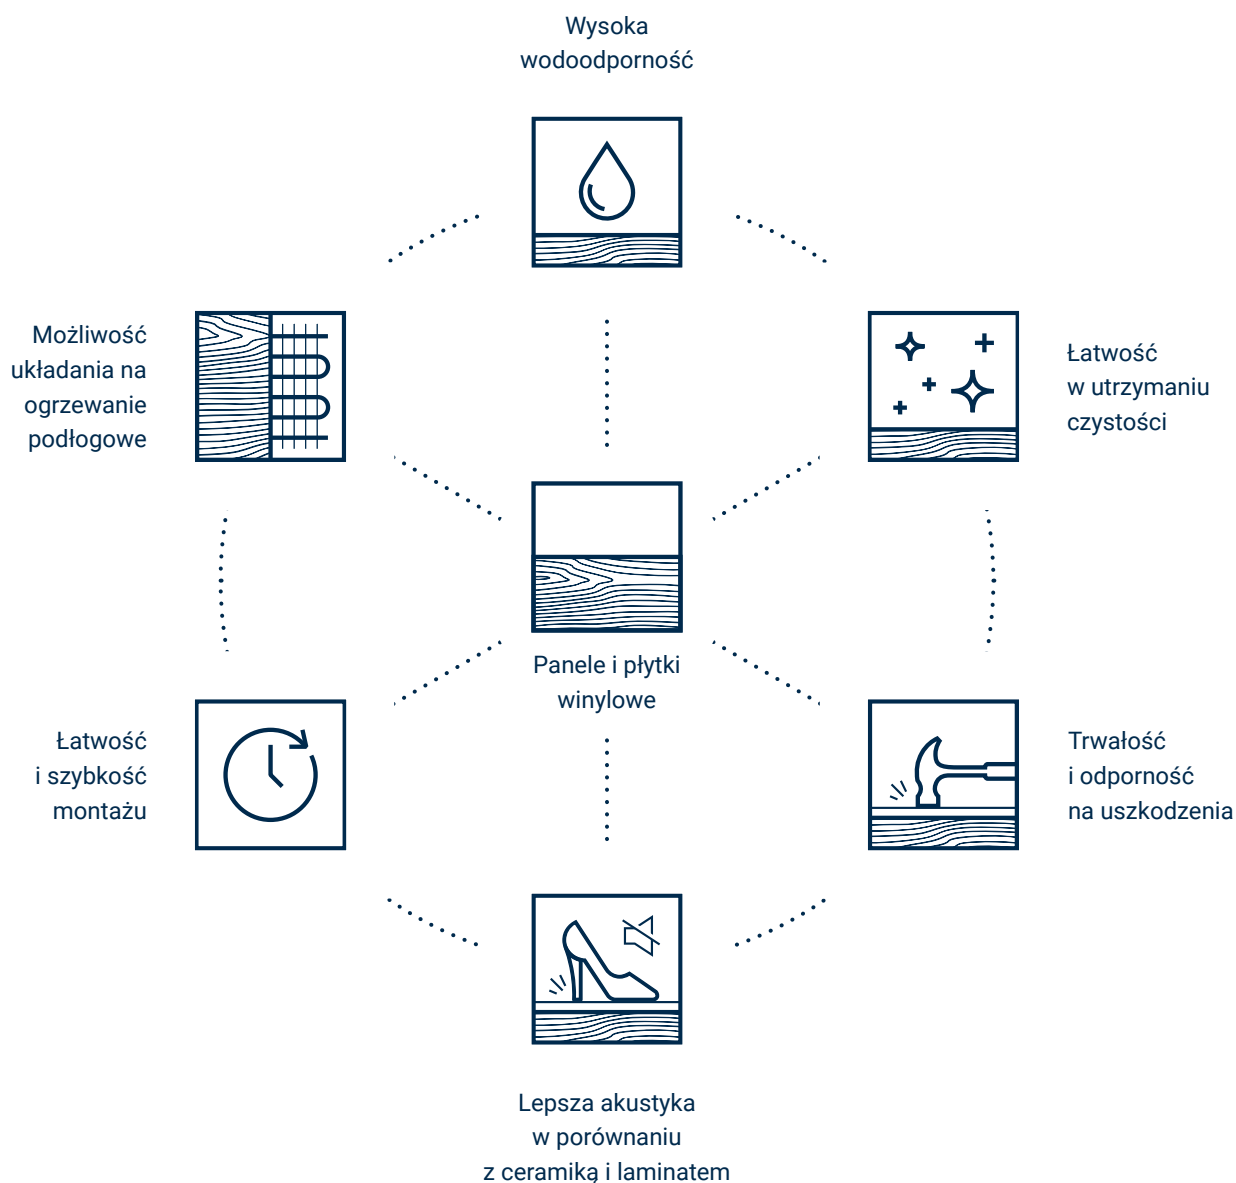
Wysoka wodoodporność

Możliwość układania na ogrzewanie podłogowe

Łatwość w utrzymaniu czystości

Panele i płytki winylowe

Łatwość i szybkość montażu

Trwałość i odporność na uszkodzenia

Lepsza akustyka w porównaniu z ceramiką i laminatem